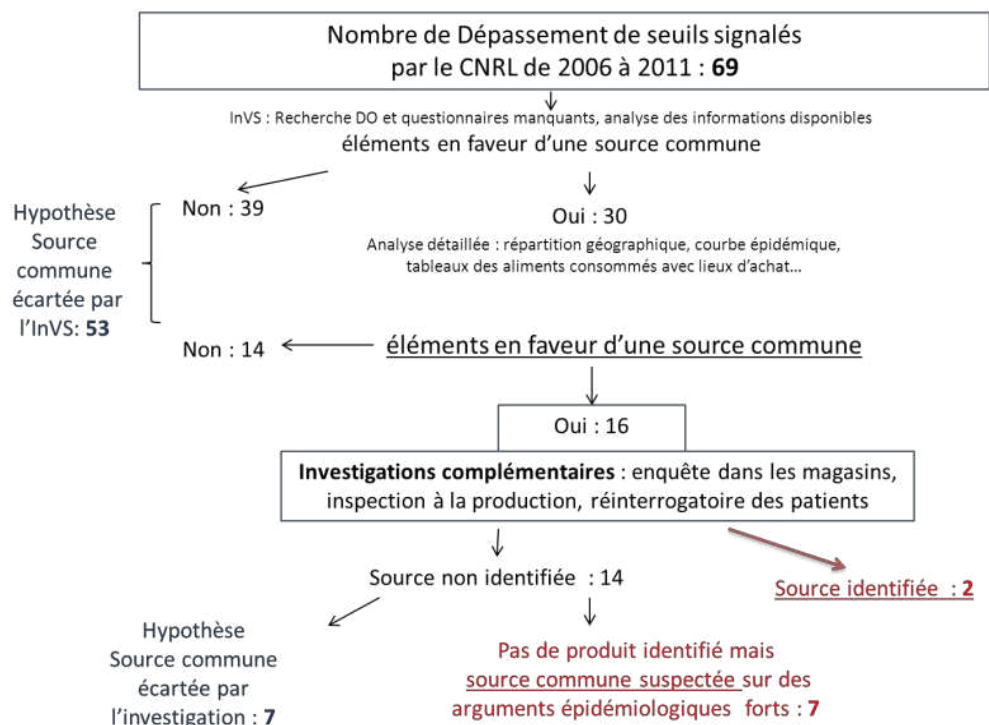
Nombre de Dépassement de seuils signalés par le CNRL de 2006 à 2011 : **69**

InVS : Recherche DO et questionnaires manquants, analyse des informations disponibles
éléments en faveur d'une source commune

Hypothèse Source commune écartée par l'InVS: **53**

Non : 39

Oui : 30

Analyse détaillée : répartition géographique, courbe épidémique, tableaux des aliments consommés avec lieux d'achat…

Non : 14

éléments en faveur d'une source commune

Oui : 16

**Investigations complémentaires** : enquête dans les magasins, inspection à la production, réinterrogatoire des patients

Source non identifiée : 14

Source identifiée : **2**

Hypothèse Source commune écartée par l'investigation : **7**

Pas de produit identifié mais source commune suspectée sur des arguments épidémiologiques forts : **7**